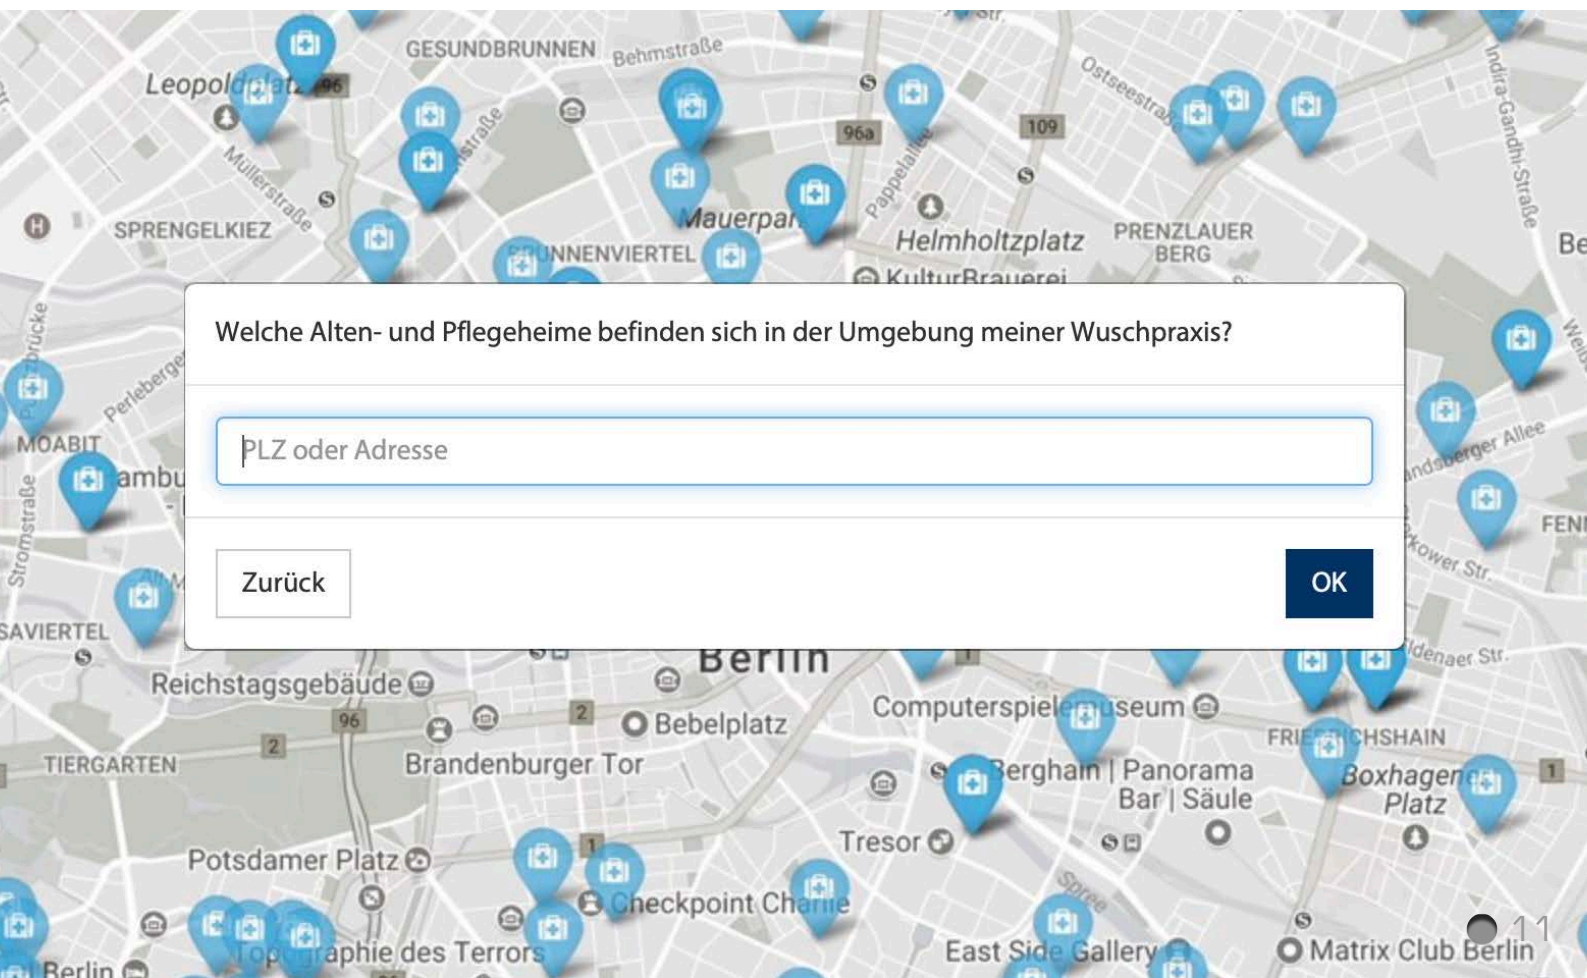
GESUNDBRUNNEN Behmstraße
Leopoldplatz 96
Müllerstraße
SPRENGELKIEZ
Mauerpark
BRUNNENVIERTEL
96a
109
Ostseestraße
Pappelallee
Helmholtzplatz
PRENZLAUER BERG
KulturBrauerei
Indira-Gandhi-Straße
Welche Alten- und Pflegeheime befinden sich in der Umgebung meiner Wuschpraxis?
PLZ oder Adresse
Zurück
OK
MOABIT
Perleberger
Stromstraße
Landsberger Allee
FENN
Storkower Str.
SAVIERTEL
Berlin
Adenaer Str.
Reichstagsgebäude
96
2
Bebelplatz
Computerspielemuseum
FRIEDRICHSHAIN
TIERGARTEN
2
Brandenburger Tor
Berghain | Panorama Bar | Säule
Boxhagener Platz
1
Tresor
Potsdamer Platz
1
Checkpoint Charlie
Spree
Topographie des Terrors
East Side Gallery
Matrix Club Berlin
Berlin
11